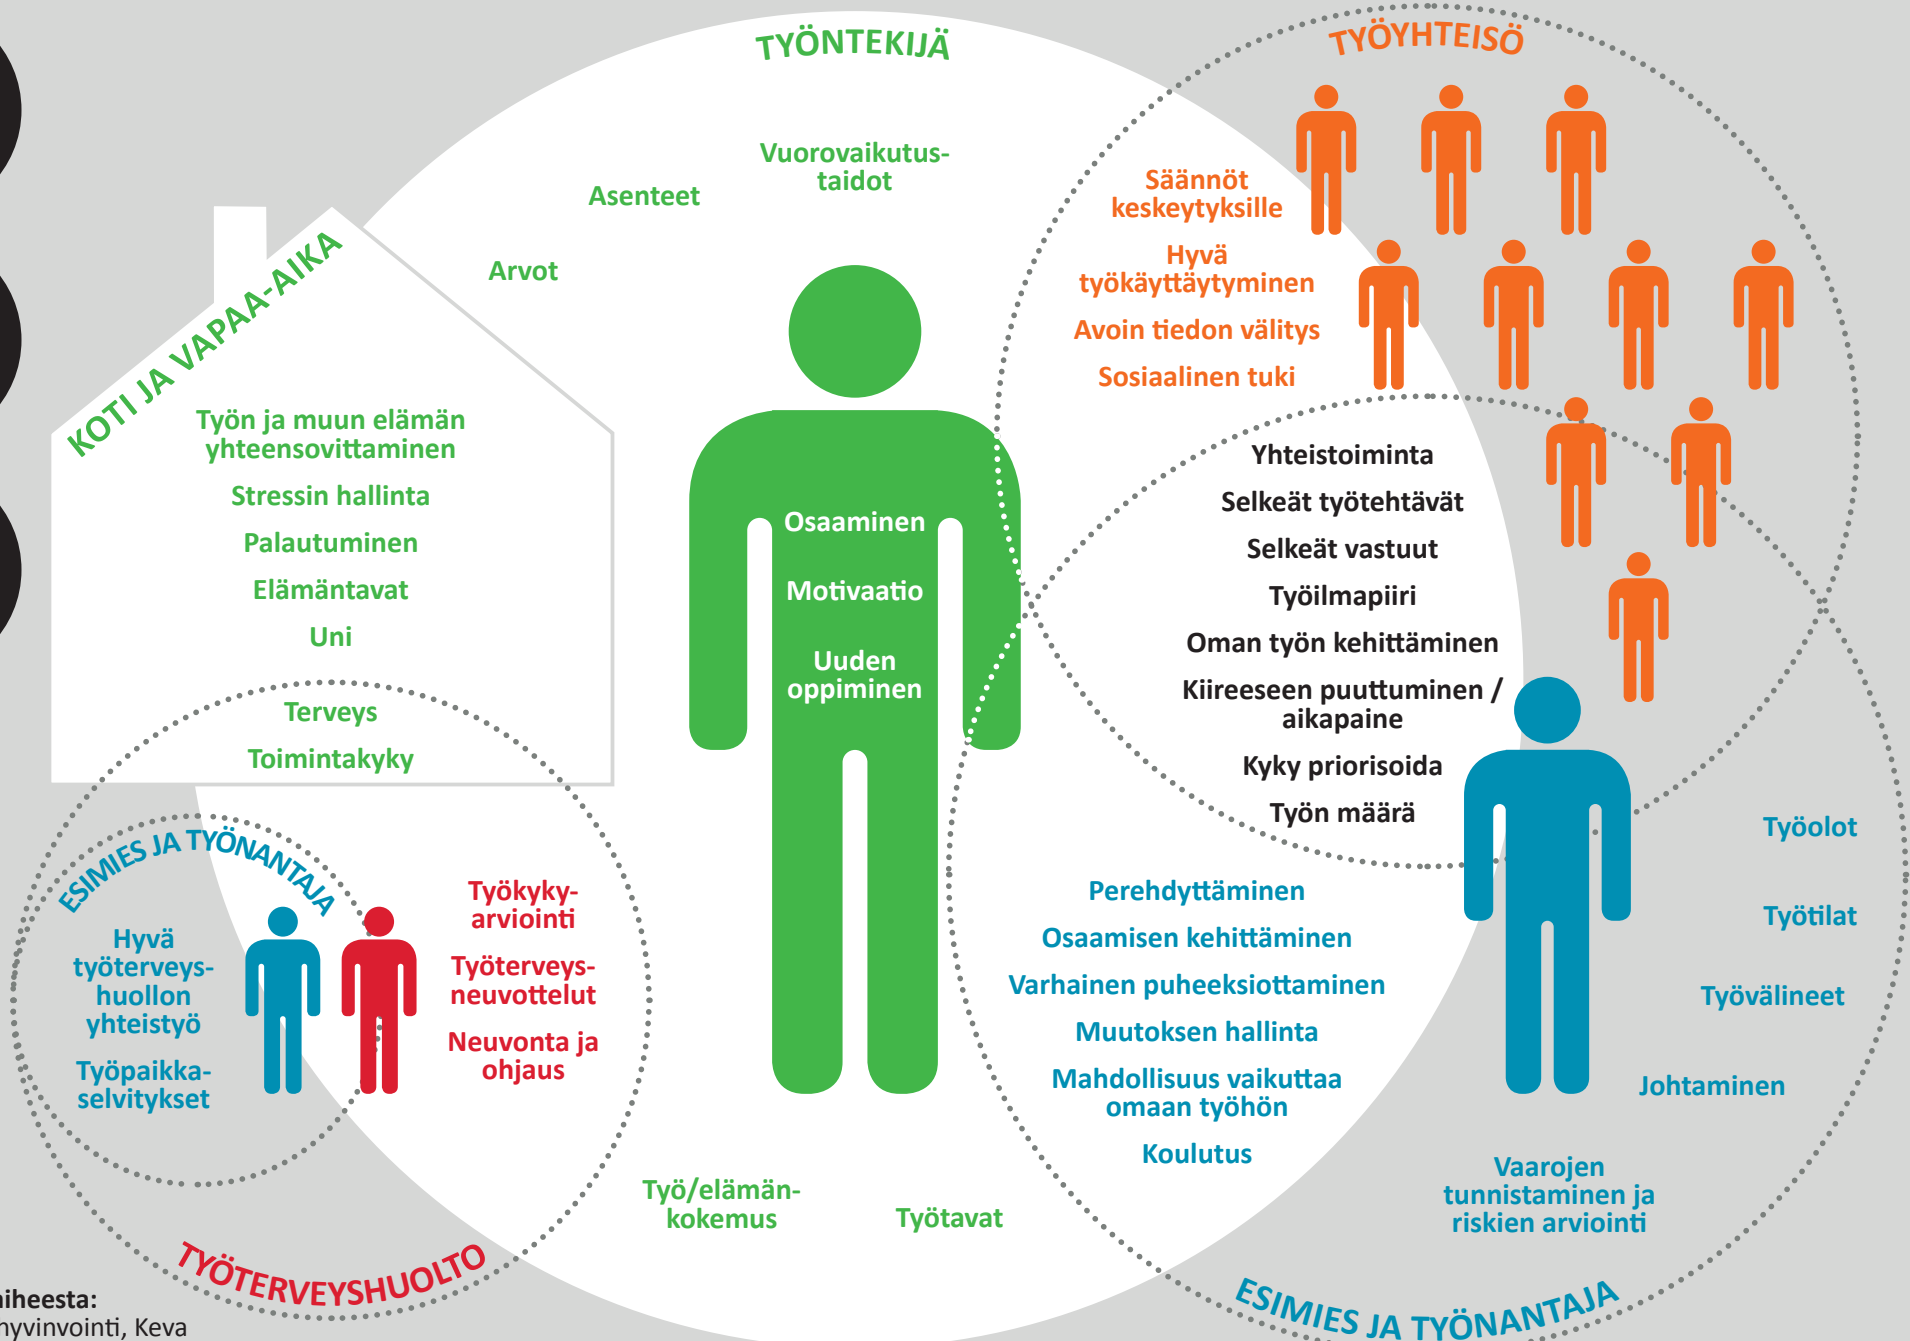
TYÖNTEKIJÄ

TYÖYHTEISÖ

Vuorovaikutus-taidot

Asenteet

Arvot

KOTI JA VAPAA-AIKA

Työn ja muun elämän yhteensovittaminen

Stressin hallinta

Palautuminen

Elämäntavat

Uni

Terveys

Toimintakyky

Säännöt keskeytyksille

Hyvä työkäyttäytyminen

Avoin tiedon välitys

Sosiaalinen tuki

Osaaminen

Motivaatio

Uuden oppiminen

Yhteistoiminta

Selkeät työtehtävät

Selkeät vastuut

Työilmapiiri

Oman työn kehittäminen

Kiireeseen puuttuminen / aikapaine

Kyky priorisoida

Työn määrä

ESIMIES JA TYÖNANTAJA

Hyvä työterveys-huollon yhteistyö

Työpaikka-selvitykset

Työkyky-arviointi

Työterveys-neuvottelut

Neuvonta ja ohjaus

Perehdyttäminen

Osaamisen kehittäminen

Varhainen puheeksiottaminen

Muutoksen hallinta

Mahdollisuus vaikuttaa omaan työhön

Koulutus

Työolot

Työtilat

Työvälineet

Johtaminen

Vaarojen tunnistaminen ja riskien arviointi

Työ/elämän-kokemus

Työtavat

TYÖTERVEYSHUOLTO

ESIMIES JA TYÖNANTAJA

aiheesta:
hyvinvointi, Keva